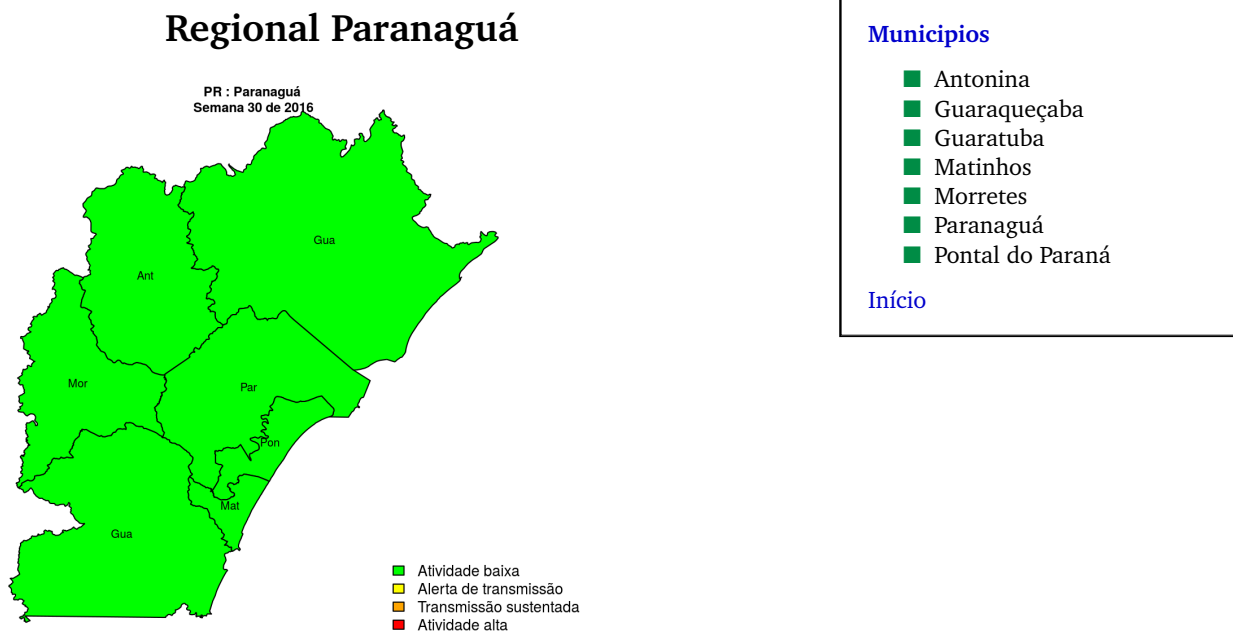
Regional Paranaguá

PR : Paranaguá
Semana 30 de 2016

Gua

Ant

Mor

Par

Pon

Mat

Gua

Atividade baixa
Alerta de transmissão
Transmissão sustentada
Atividade alta

Municipios

Antonina
Guaraqueçaba
Guaratuba
Matinhos
Morretes
Paranaguá
Pontal do Paraná

Início